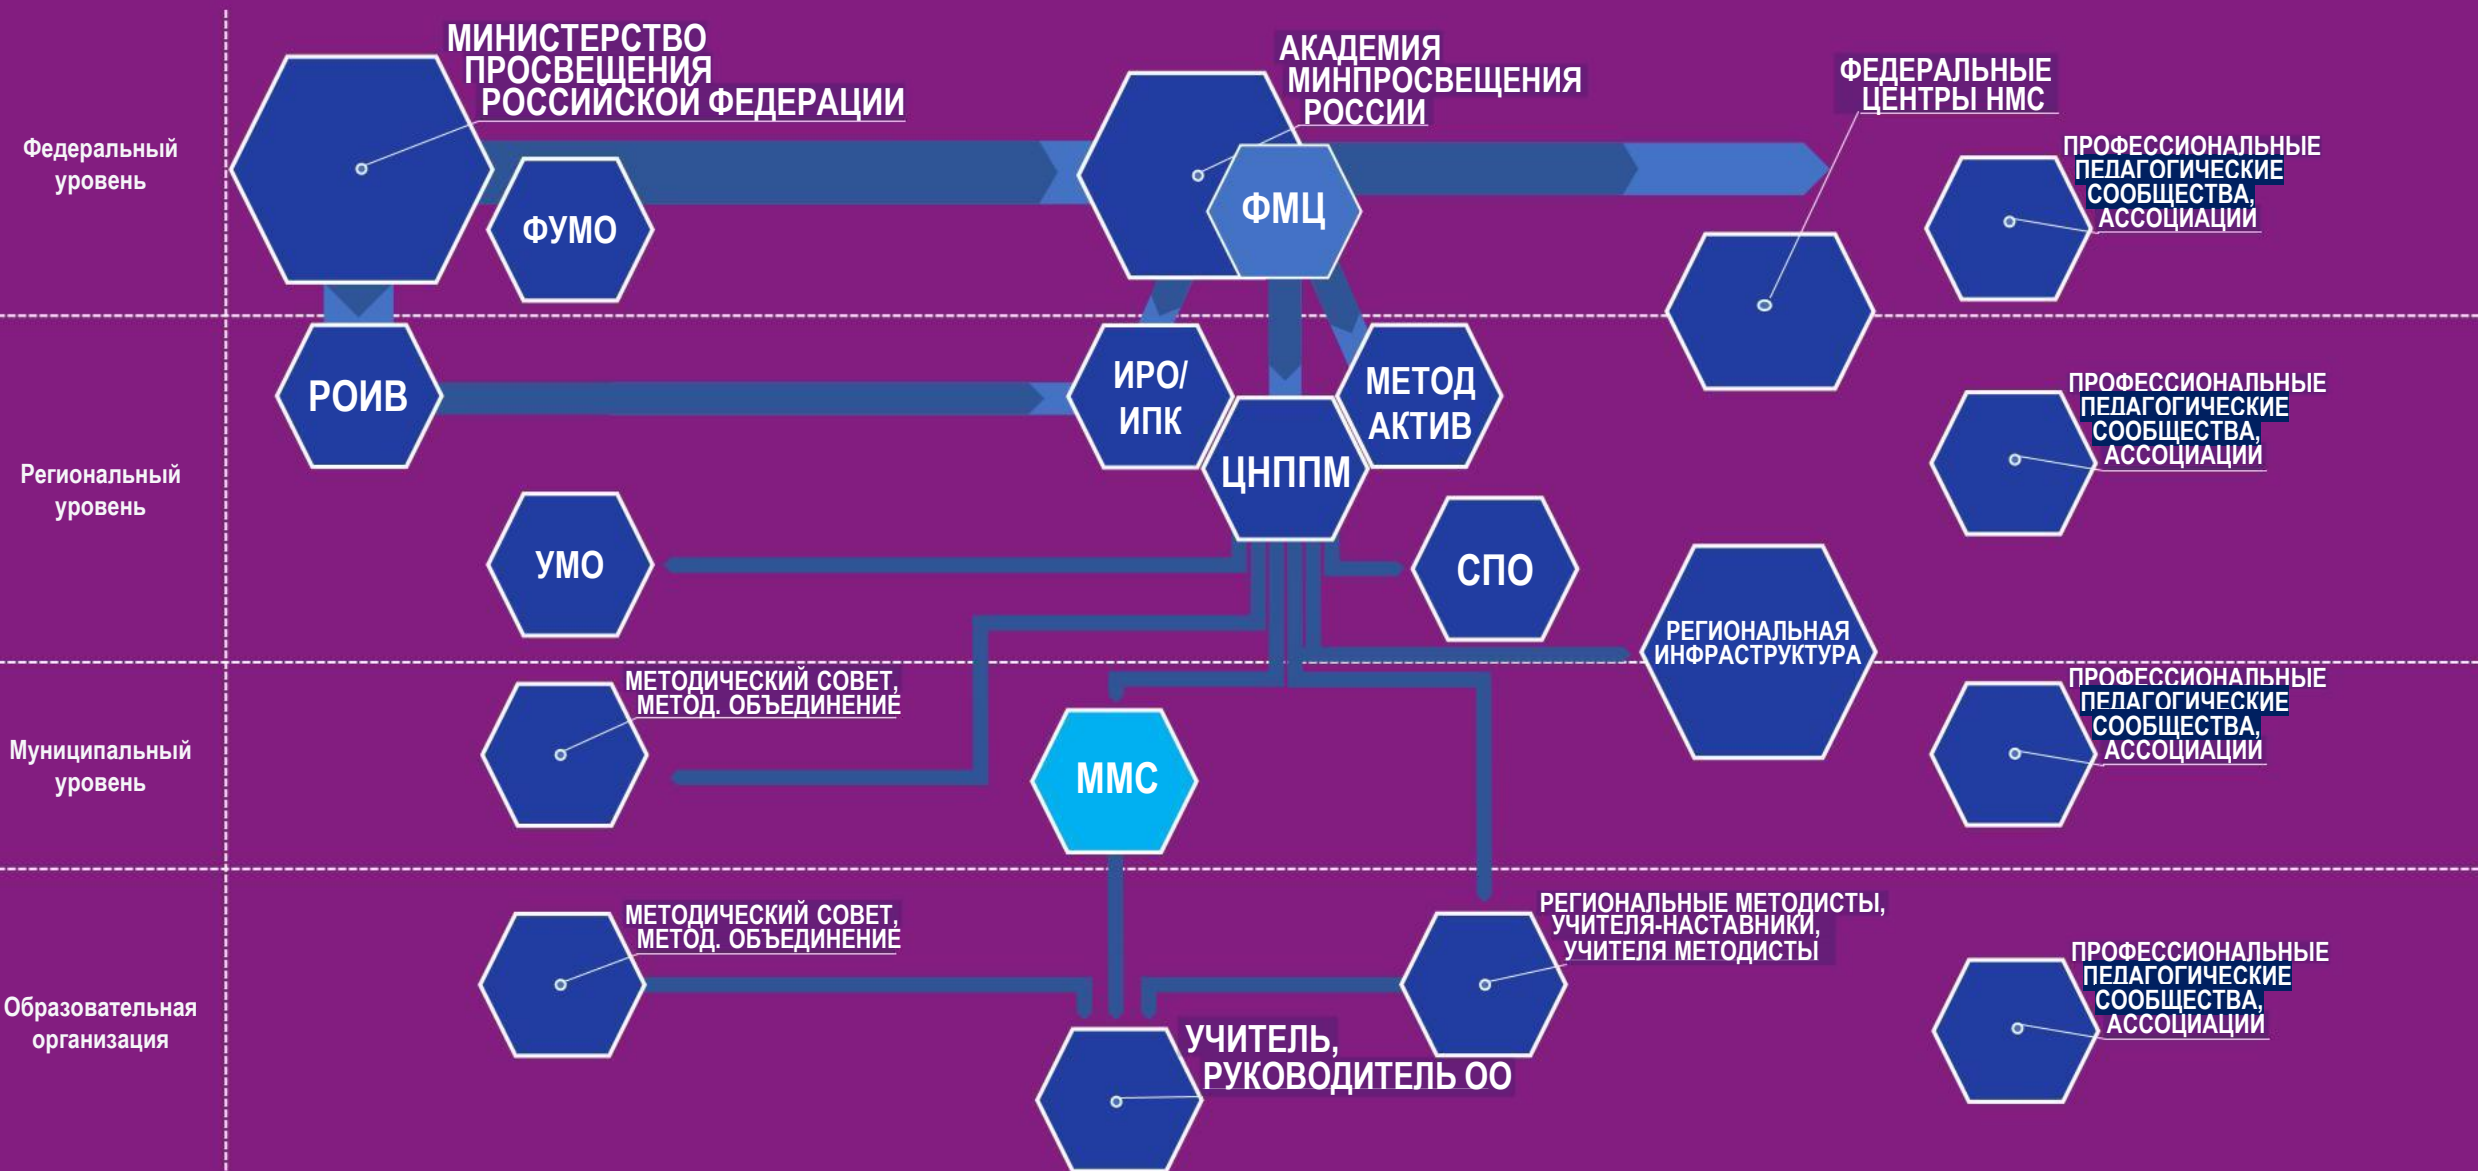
Федеральный уровень

МИНИСТЕРСТВО ПРОСВЕЩЕНИЯ РОССИЙСКОЙ ФЕДЕРАЦИИ

ФУМО

АКАДЕМИЯ МИНПРОСВЕЩЕНИЯ РОССИИ

ФМЦ

ФЕДЕРАЛЬНЫЕ ЦЕНТРЫ НМС

ПРОФЕССИОНАЛЬНЫЕ ПЕДАГОГИЧЕСКИЕ СООБЩЕСТВА, АССОЦИАЦИИ

Региональный уровень

РОИВ

ИРО/ ИПК

МЕТОД АКТИВ

ЦНППМ

ПРОФЕССИОНАЛЬНЫЕ ПЕДАГОГИЧЕСКИЕ СООБЩЕСТВА, АССОЦИАЦИИ

УМО

СПО

РЕГИОНАЛЬНАЯ ИНФРАСТРУКТУРА

Муниципальный уровень

МЕТОДИЧЕСКИЙ СОВЕТ, МЕТОД. ОБЪЕДИНЕНИЕ

ММС

ПРОФЕССИОНАЛЬНЫЕ ПЕДАГОГИЧЕСКИЕ СООБЩЕСТВА, АССОЦИАЦИИ

Образовательная организация

МЕТОДИЧЕСКИЙ СОВЕТ, МЕТОД. ОБЪЕДИНЕНИЕ

РЕГИОНАЛЬНЫЕ МЕТОДИСТЫ, УЧИТЕЛЯ-НАСТАВНИКИ, УЧИТЕЛЯ МЕТОДИСТЫ

ПРОФЕССИОНАЛЬНЫЕ ПЕДАГОГИЧЕСКИЕ СООБЩЕСТВА, АССОЦИАЦИИ

УЧИТЕЛЬ, РУКОВОДИТЕЛЬ ОО